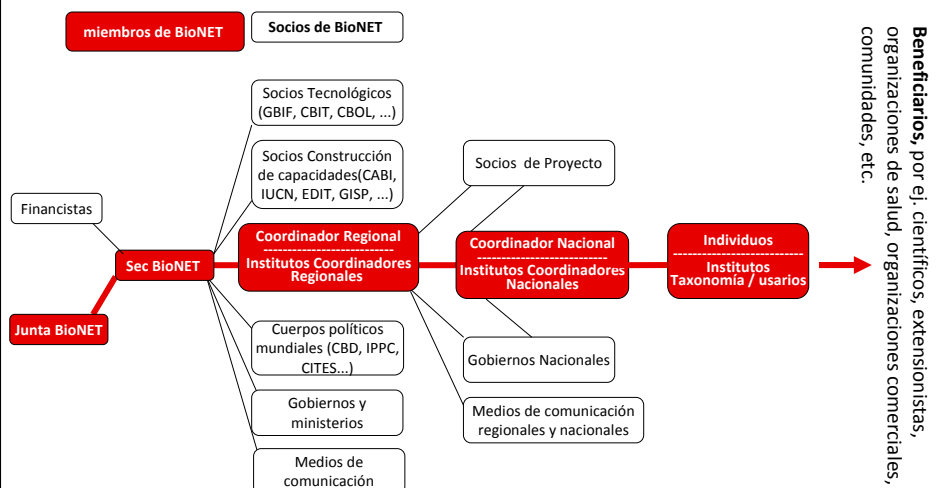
miembros de BioNET

Socios de BioNET

Socios Tecnológicos (GBIF, CBIT, CBOL, ...)

Socios Construcción de capacidades(CABI, IUCN, EDIT, GISP, ...)

Socios de Proyecto

Financistas

Sec BioNET

Coordinador Regional
---------------------------
Institutos Coordinadores Regionales

Coordinador Nacional
---------------------------
Institutos Coordinadores Nacionales

Individuos
---------------------------
Institutos Taxonomía / usarios

Junta BioNET

Cuerpos políticos mundiales (CBD, IPPC, CITES...)

Gobiernos Nacionales

Gobiernos y ministerios

Medios de comunicación regionales y nacionales

Medios de comunicación

**Beneficiarios,** por ej. científicos, extensionistas, organizaciones de salud, organizaciones comerciales, comunidades, etc.